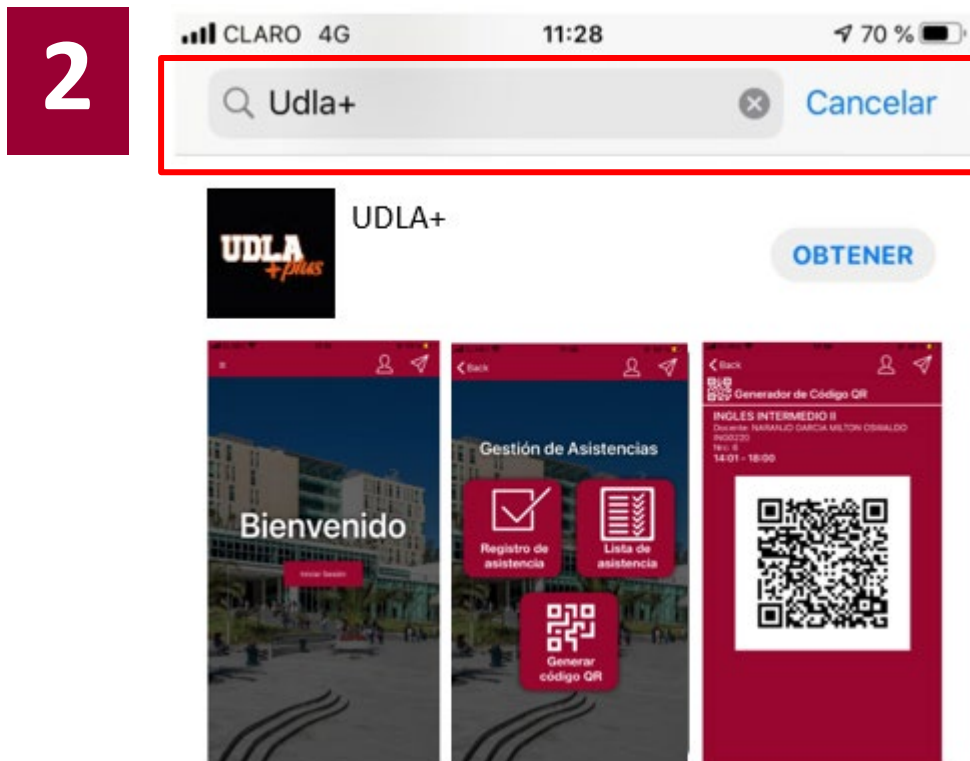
2

CLARO 4G 11:28 70 %

Udla+ Cancelar

UDLA +plus

UDLA+

OBTENER

Bienvenido

Iniciar Sesión

Back

Gestión de Asistencias

Registro de asistencia

Lista de asistencia

Generar código QR

Back

Generador de Código QR

INGLES INTERMEDIO II
Docente: NARANJO GARCIA MILTON OSWALDO
ING0220
Nrc: 6
14:01 - 18:00